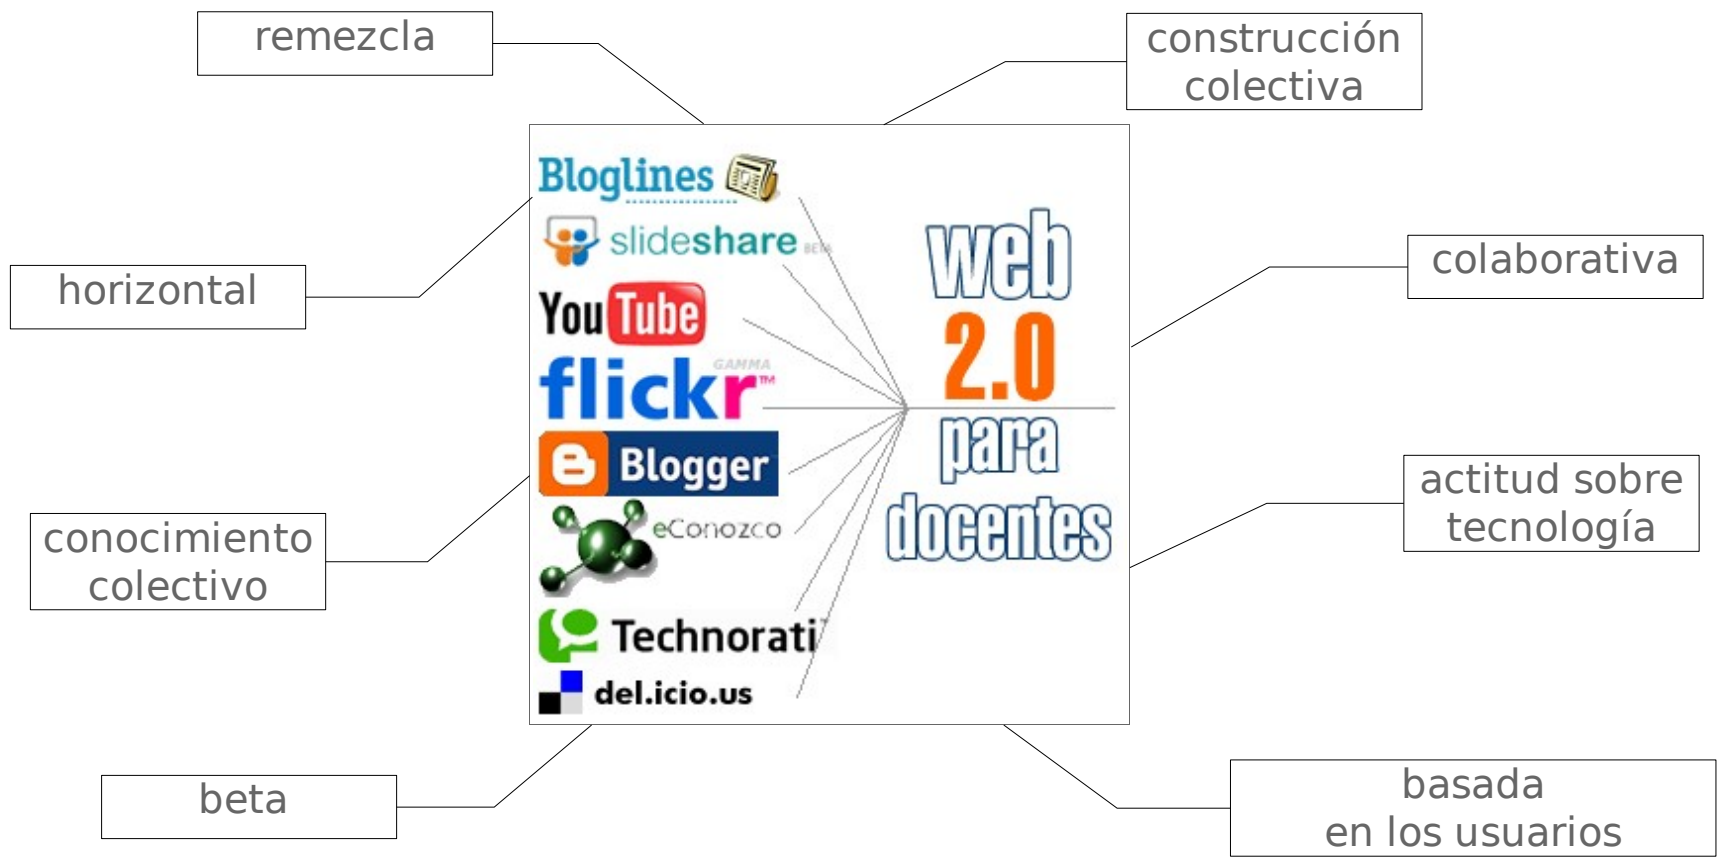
remezcla

construcción colectiva

horizontal

colaborativa

conocimiento colectivo

actitud sobre tecnología

beta

basada en los usuarios

Bloglines

slideshare BETA

YouTube

flickr GAMMA

Blogger

eConozco

Technorati

del.icio.us

web 2.0 para docentes